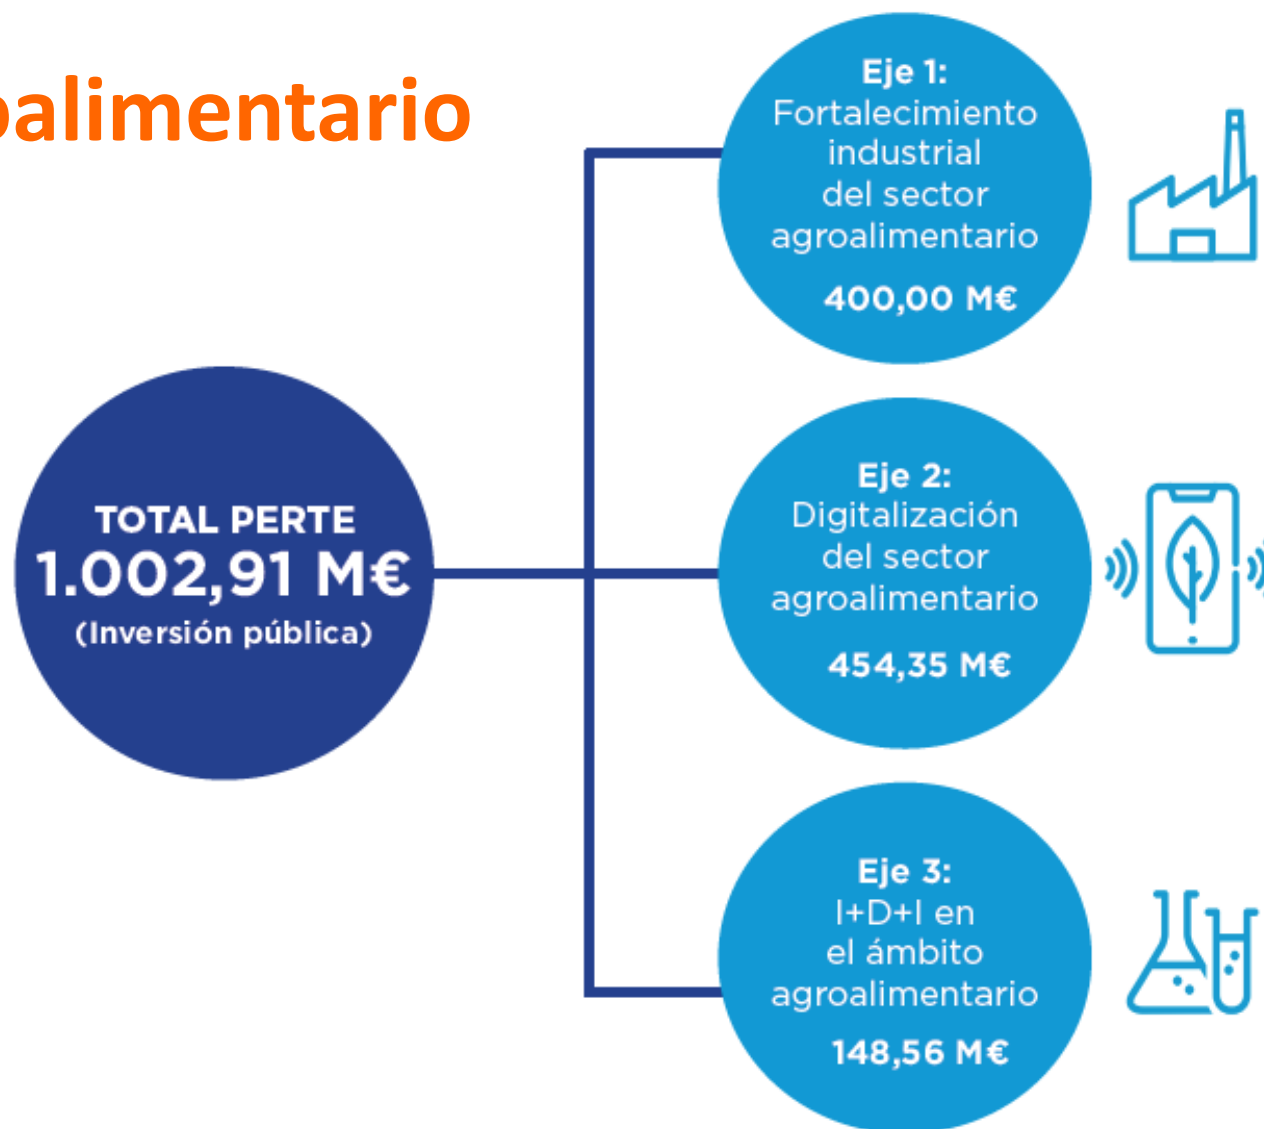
oalimentario

TOTAL PERTE
1.002,91 M€
(Inversión pública)

Eje 1:
Fortalecimiento industrial del sector agroalimentario
400,00 M€

Eje 2:
Digitalización del sector agroalimentario
454,35 M€

Eje 3:
I+D+I en el ámbito agroalimentario
148,56 M€